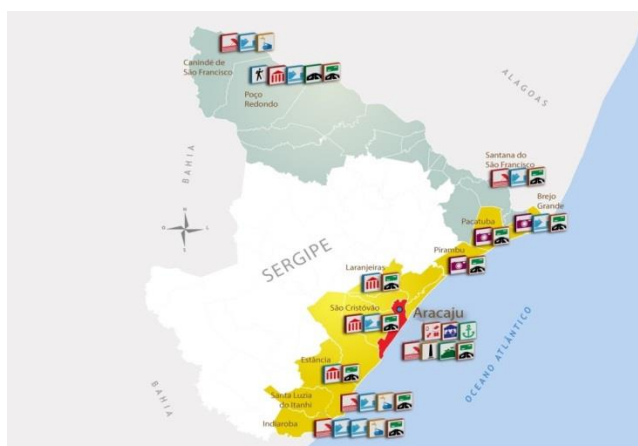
Canindé de São Francisco

Poço Redondo

ALAGOAS

BAHIA

Santana do São Francisco

Brejo Grande

Pacatuba

Pirambu

SERGIPE

Laranjeiras

São Cristóvão

Aracaju

OCEANO ATLÂNTICO

Estância

Santa Luzia do Itanhi

Indiaroba

BAHIA